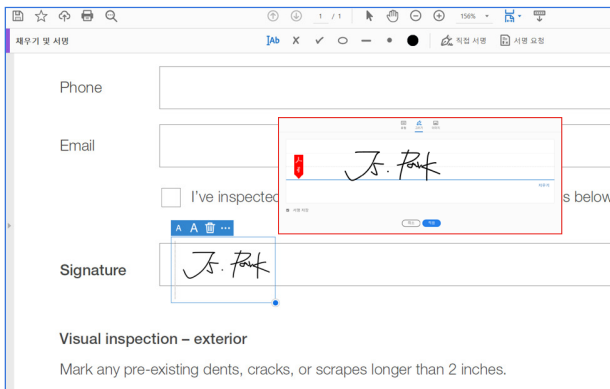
1 / 1

156%

채우기 및 서명

Ab

직접 서명

서명 요청

Phone

Email

I've inspected

s below

J. Park

A A

Signature

J. Park

Visual inspection – exterior

Mark any pre-existing dents, cracks, or scrapes longer than 2 inches.